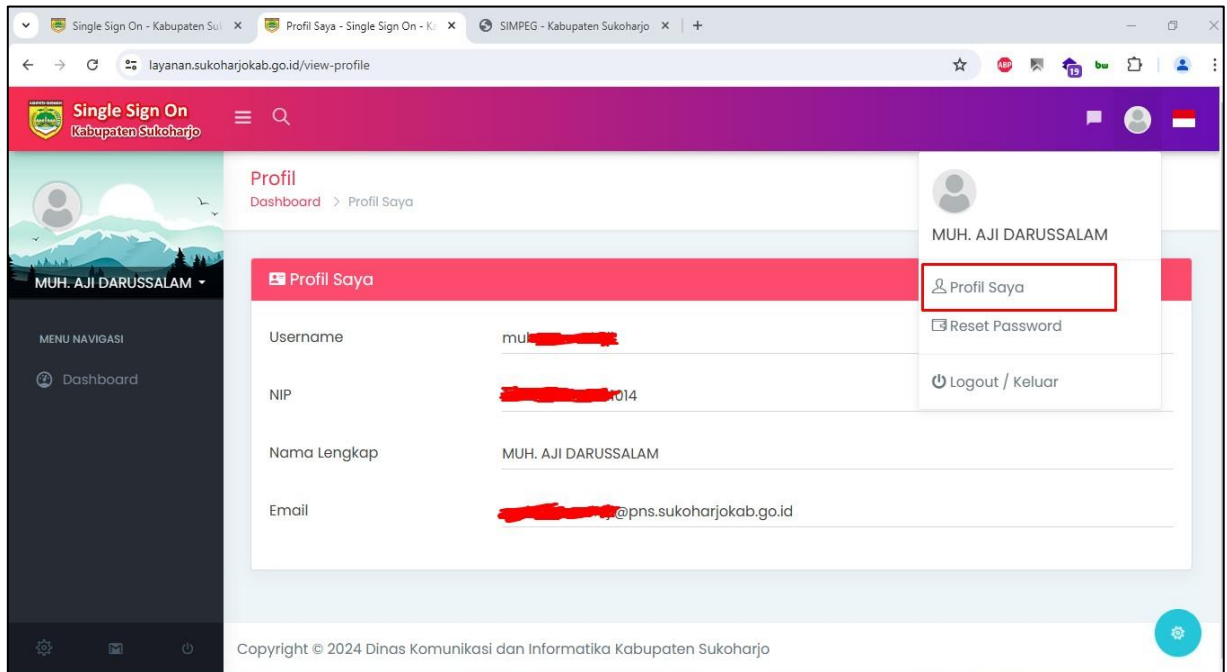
Single Sign On - Kabupaten Su
Profil Saya - Single Sign On - K
SIMPEG - Kabupaten Sukoharjo
+

layanan.sukoharjokab.go.id/view-profile

Single Sign On
Kabupaten Sukoharjo

Profil
Dashboard > Profil Saya

MUH. AJI DARUSSALAM
Profil Saya
Reset Password
Logout / Keluar

MUH. AJI DARUSSALAM

MENU NAVIGASI
Dashboard

Profil Saya

| Username | mu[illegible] |
|---|---|
| NIP | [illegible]014 |
| Nama Lengkap | MUH. AJI DARUSSALAM |
| Email | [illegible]@pns.sukoharjokab.go.id |

Copyright © 2024 Dinas Komunikasi dan Informatika Kabupaten Sukoharjo